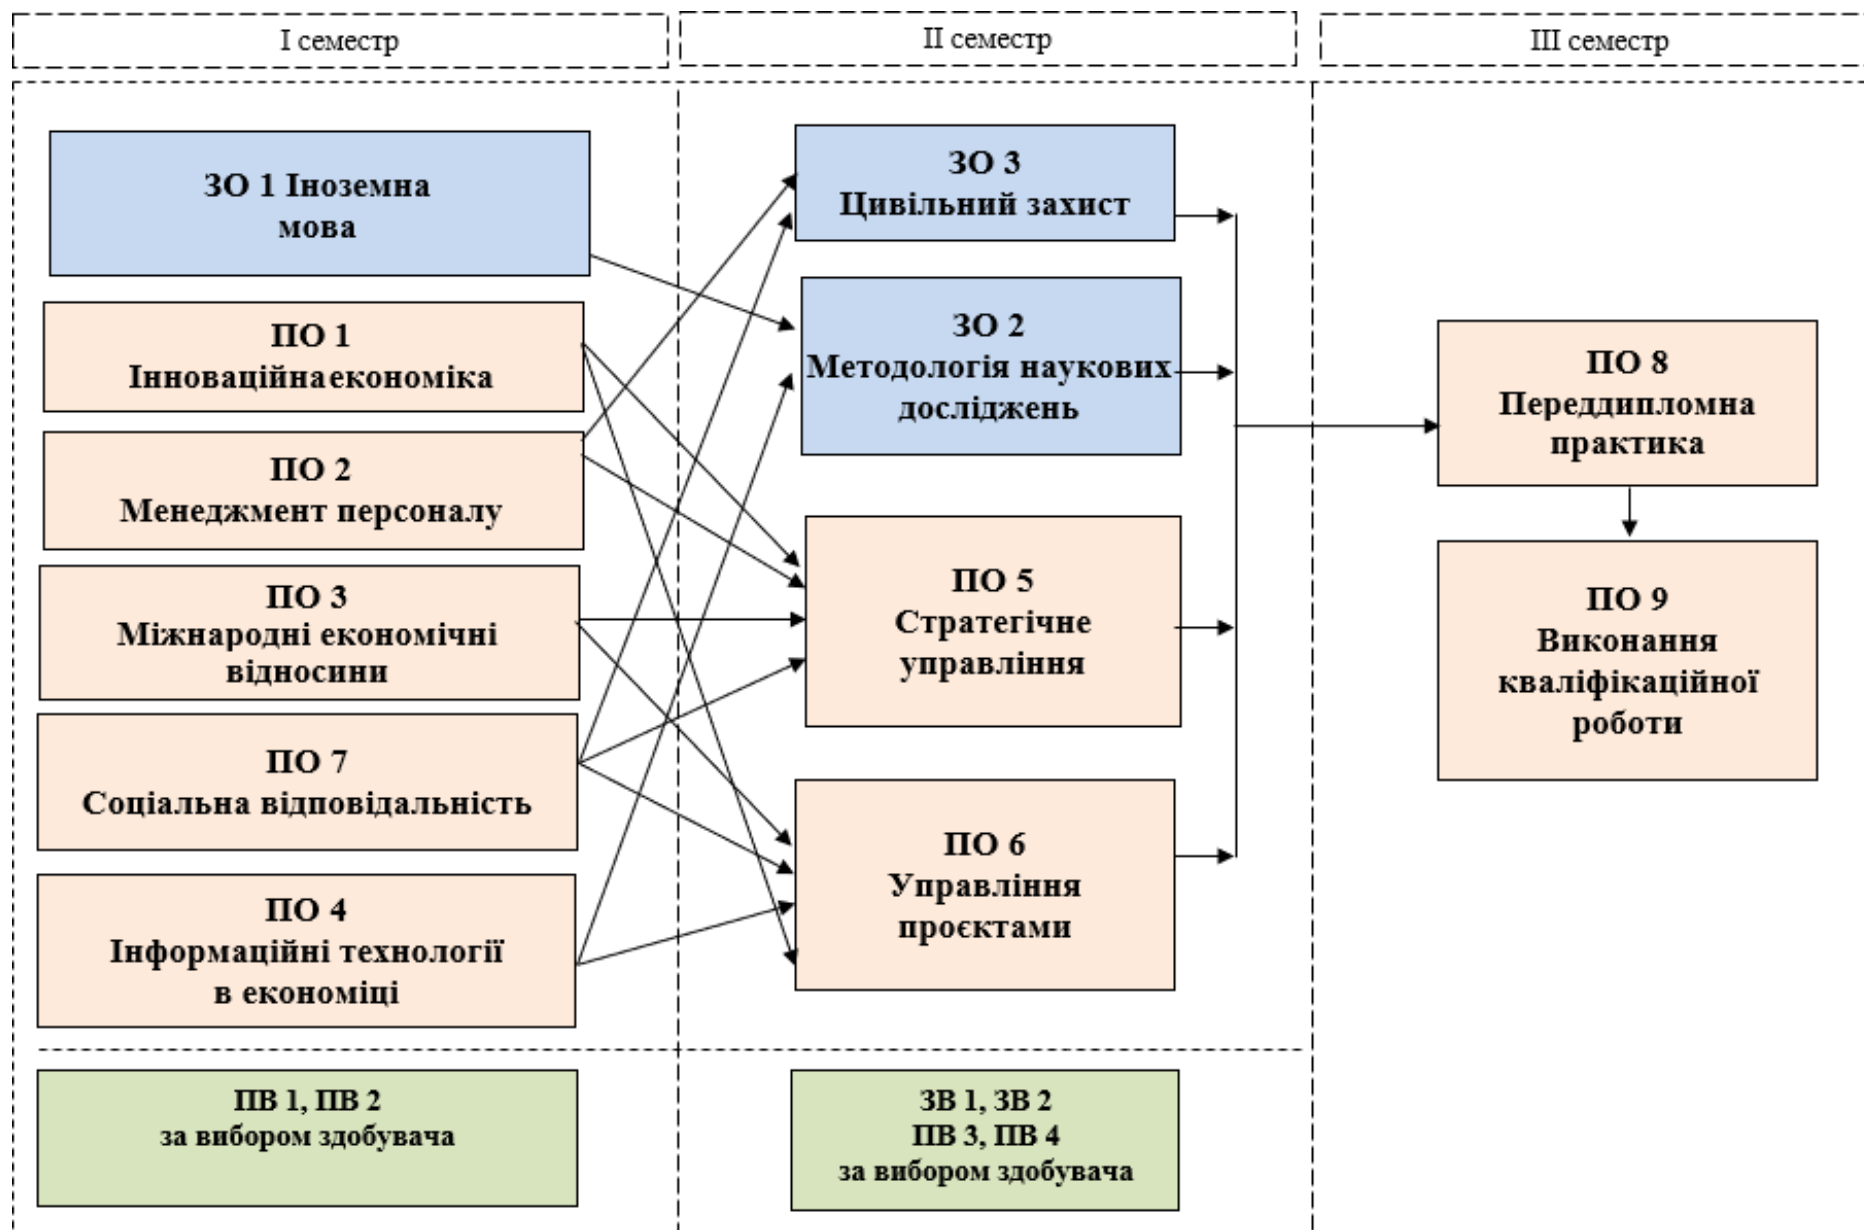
I семестр

II семестр

III семестр

ЗО 1 Іноземна мова

ПО 1 Інноваційнаекономіка

ПО 2 Менеджмент персоналу

ПО 3 Міжнародні економічні відносини

ПО 7 Соціальна відповідальність

ПО 4 Інформаційні технології в економіці

ЗО 3 Цивільний захист

ЗО 2 Методологія наукових досліджень

ПО 5 Стратегічне управління

ПО 6 Управління проєктами

ПО 8 Переддипломна практика

ПО 9 Виконання кваліфікаційної роботи

ПВ 1, ПВ 2 за вибором здобувача

ЗВ 1, ЗВ 2 ПВ 3, ПВ 4 за вибором здобувача